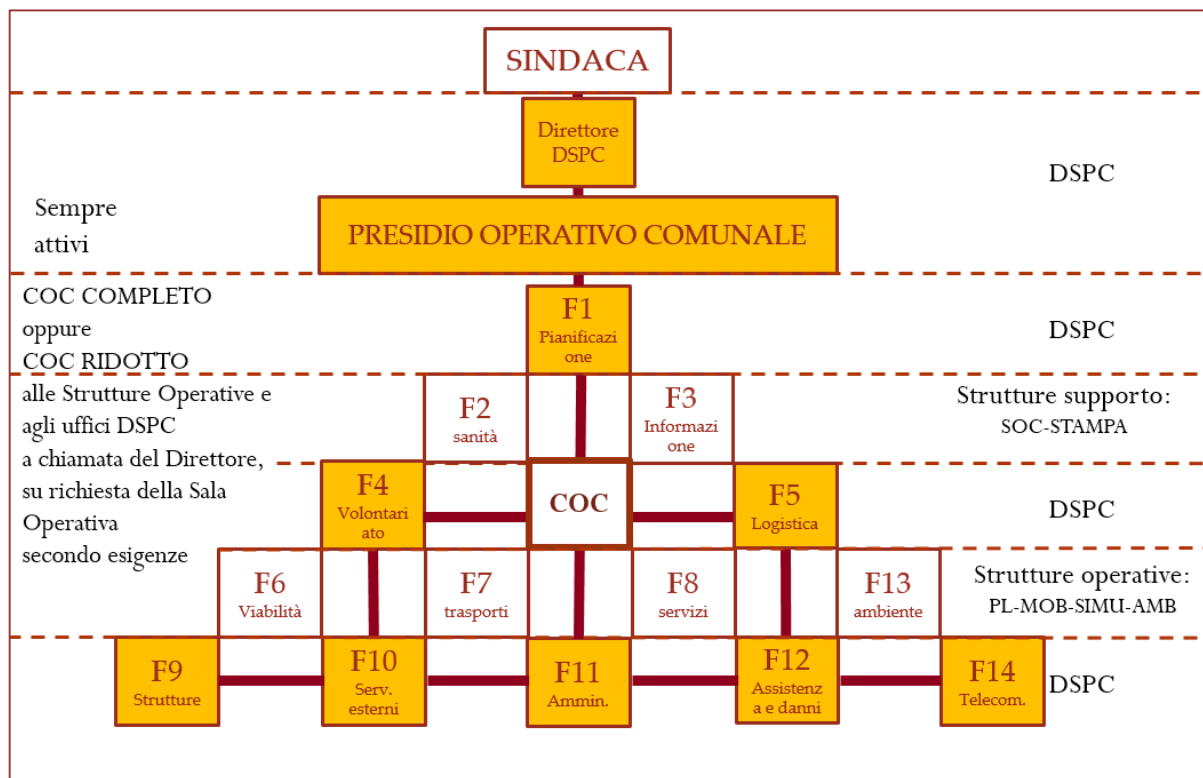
SINDACA

Direttore DSPC

DSPC

Sempre attivi

PRESIDIO OPERATIVO COMUNALE

COC COMPLETO oppure COC RIDOTTO

F1 Pianificazione

DSPC

alle Strutture Operative e agli uffici DSPC a chiamata del Direttore, su richiesta della Sala Operativa secondo esigenze

F2 sanità

F3 Informazione

Strutture supporto: SOC-STAMPA

F4 Volontariato

COC

F5 Logistica

DSPC

F6 Viabilità

F7 trasporti

F8 servizi

F13 ambiente

Strutture operative: PL-MOB-SIMU-AMB

F9 Strutture

F10 Serv. esterni

F11 Ammin.

F12 Assistenza e danni

F14 Telecom.

DSPC